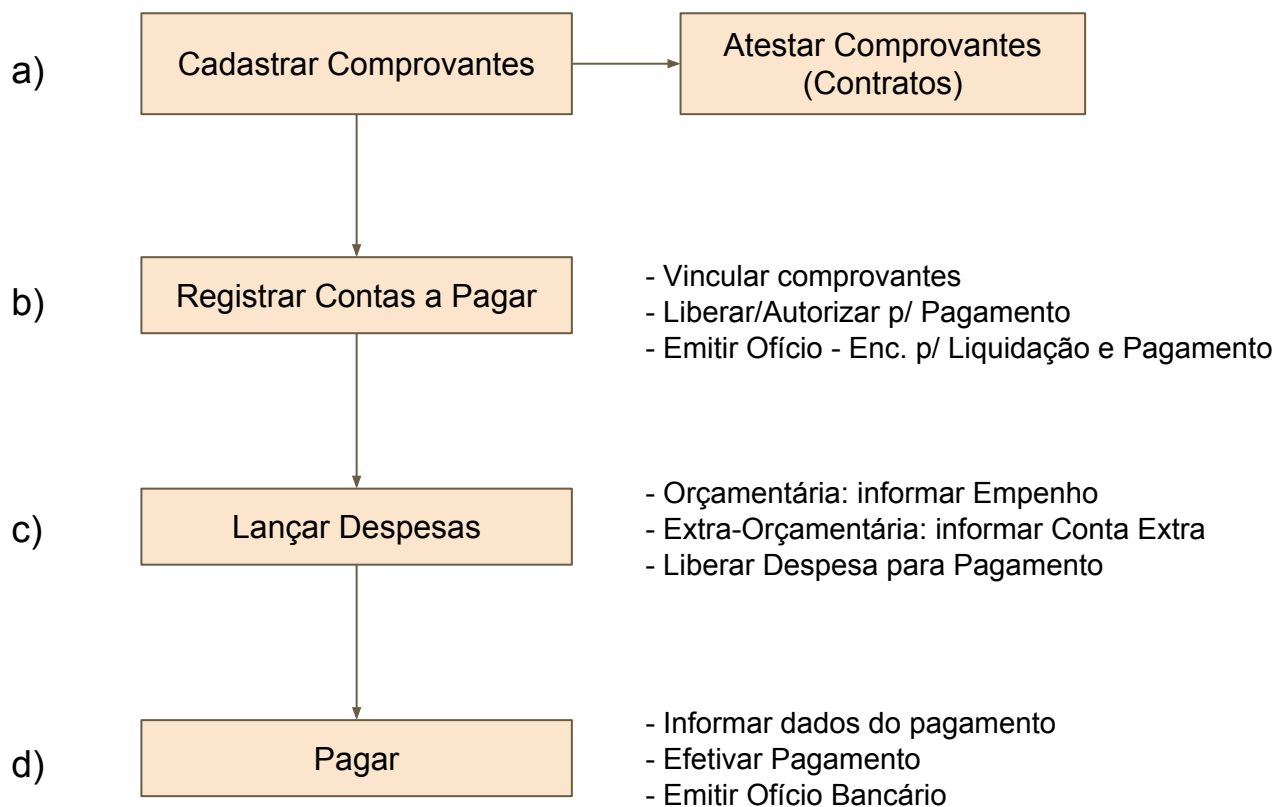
a) Cadastrar Comprovantes

Atestar Comprovantes (Contratos)

b) Registrar Contas a Pagar

- Vincular comprovantes
- Liberar/Autorizar p/ Pagamento
- Emitir Ofício - Enc. p/ Liquidação e Pagamento

c) Lançar Despesas

- Orçamentária: informar Empenho
- Extra-Orçamentária: informar Conta Extra
- Liberar Despesa para Pagamento

d) Pagar

- Informar dados do pagamento
- Efetivar Pagamento
- Emitir Ofício Bancário